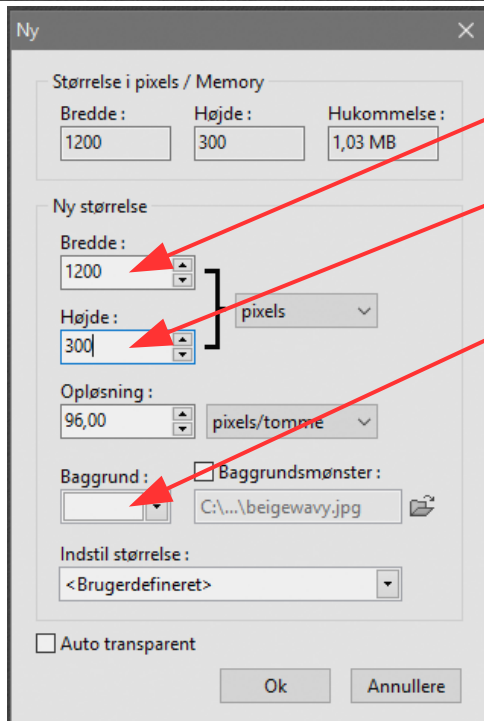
Ny

Størrelse i pixels / Memory

Bredde :
1200

Højde :
300

Hukommelse :
1,03 MB

Ny størrelse

Bredde :
1200

Højde :
300

pixels

Opløsning :
96,00

pixels/tomme

Baggrund :

Baggrundsmønster :
C:\...\beigewavy.jpg

Indstil størrelse :
<Brugerdefineret>

Auto transparent

Ok

Annullere